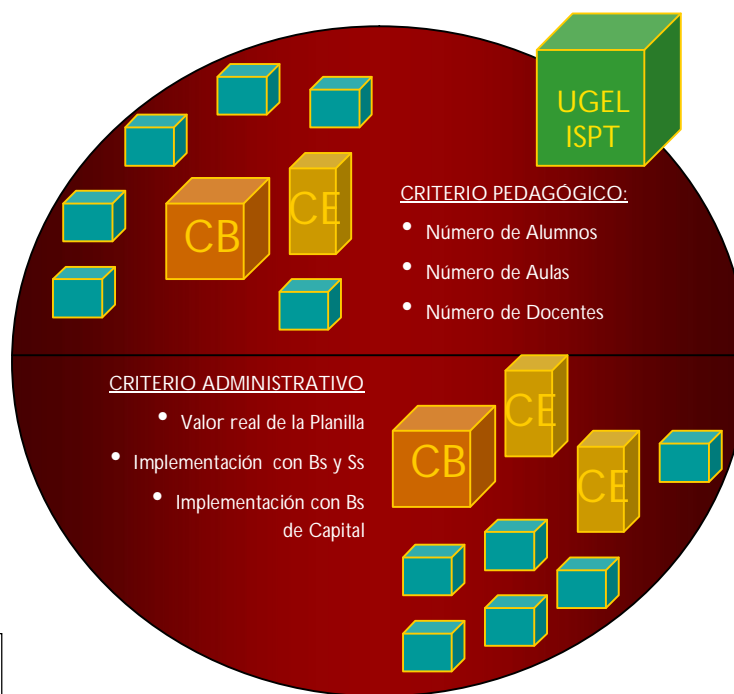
UGEL
ISPT

CB

CE

CRITERIO PEDAGÓGICO:

• Número de Alumnos
• Número de Aulas
• Número de Docentes

CRITERIO ADMINISTRATIVO

• Valor real de la Planilla
• Implementación con Bs y Ss
• Implementación con Bs de Capital

CE

CB

CE